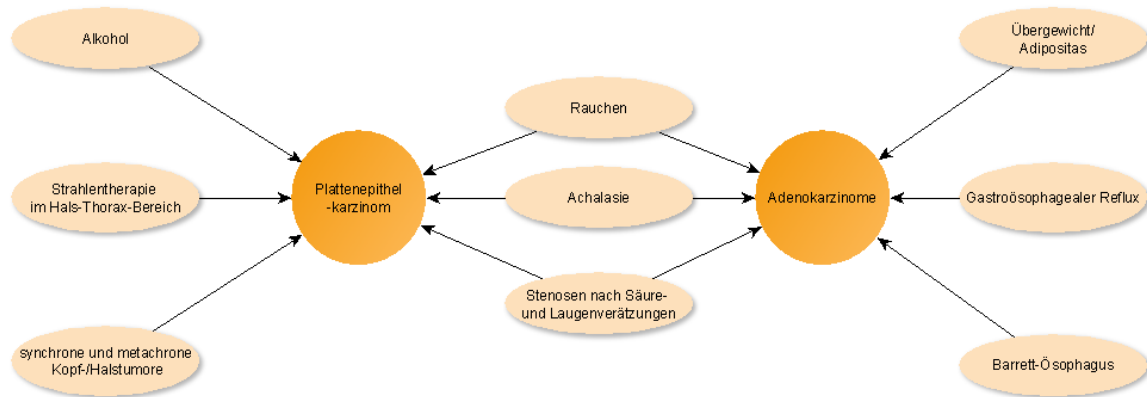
Alkohol

Strahlentherapie im Hals-Thorax-Bereich

synchrone und metachrone Kopf-/Halstumore

Plattenepithel -karzinom

Rauchen

Achalasie

Stenosen nach Säure- und Laugenverätzungen

Adenokarzinome

Übergewicht/ Adipositas

Gastroösophagealer Reflux

Barrett-Ösophagus